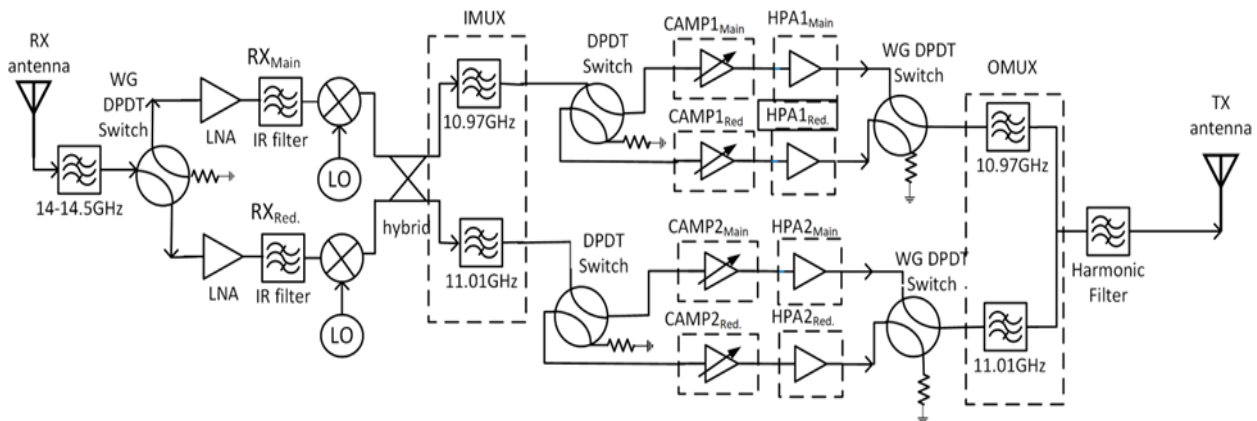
RX antenna

WG DPDT Switch

14-14.5GHz

LNA

$RX_{Main}$

IR filter

LO

LNA

$RX_{Red.}$

IR filter

LO

hybrid

IMUX

10.97GHz

11.01GHz

DPDT Switch

$CAMP1_{Main}$

$HPA1_{Main}$

$CAMP1_{Red}$

$HPA1_{Red.}$

DPDT Switch

$CAMP2_{Main}$

$HPA2_{Main}$

$CAMP2_{Red.}$

$HPA2_{Red.}$

WG DPDT Switch

WG DPDT Switch

OMUX

10.97GHz

11.01GHz

Harmonic Filter

TX antenna